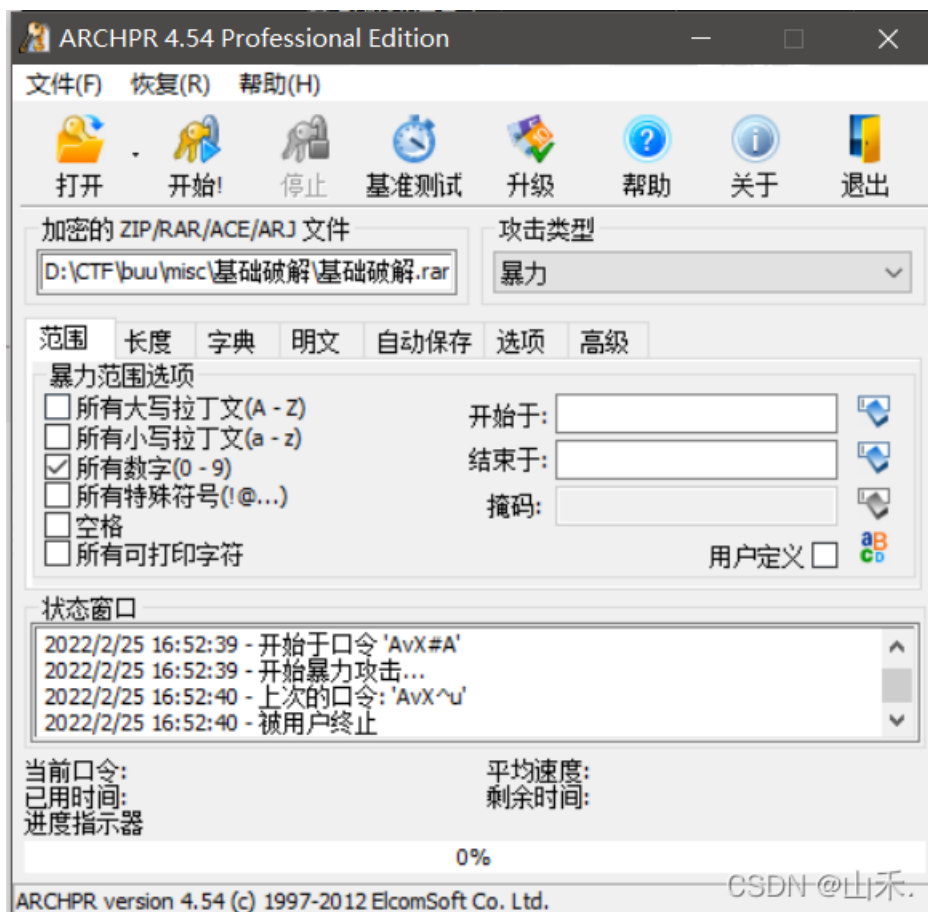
ARCHPR 4.54 Professional Edition

文件(F) 恢复(R) 帮助(H)

打开 开始! 停止 基准测试 升级 帮助 关于 退出

加密的 ZIP/RAR/ACE/ARJ 文件
D:\CTF\buu\misc\基础破解\基础破解.rar

攻击类型
暴力

范围 长度 字典 明文 自动保存 选项 高级

暴力范围选项
所有大写拉丁文(A - Z)
所有小写拉丁文(a - z)
所有数字(0 - 9)
所有特殊符号(!@...)
空格
所有可打印字符

开始于:
结束于:
掩码:
用户定义

状态窗口
2022/2/25 16:52:39 - 开始于口令 'AvX#A'
2022/2/25 16:52:39 - 开始暴力攻击...
2022/2/25 16:52:40 - 上次的口令: 'AvX^u'
2022/2/25 16:52:40 - 被用户终止

当前口令:
已用时间:
进度指示器
平均速度:
剩余时间:

0%

ARCHPR version 4.54 (c) 1997-2012 ElcomSoft Co. Ltd.

CSDN @山禾.